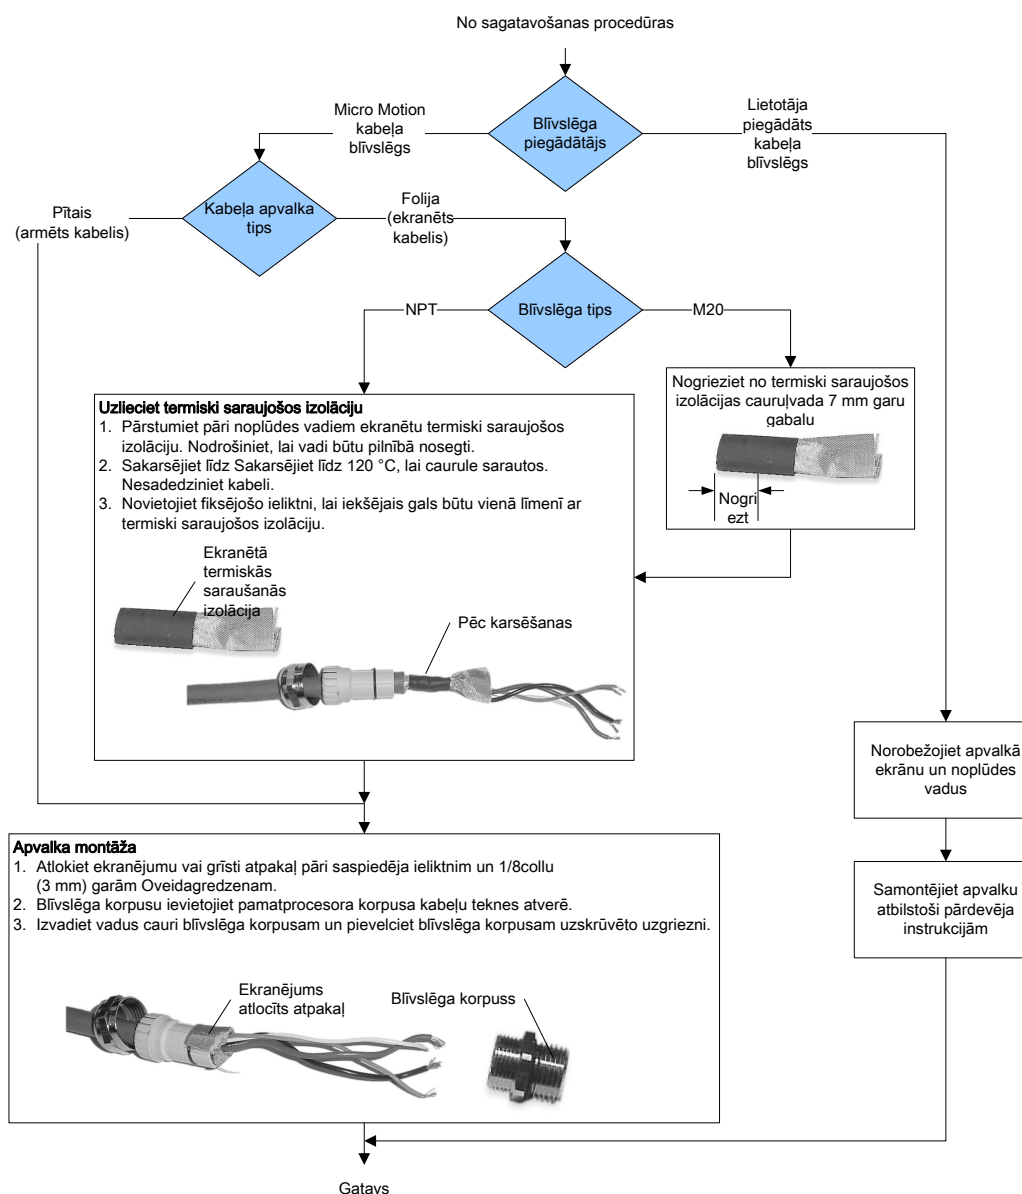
No sagatavošanas procedūras

Blīvslēga piegādātājs

Micro Motion kabeļa blīvslēgs

Lietotāja piegādāts kabeļa blīvslēgs

Kabeļa apvalka tips

Pītais (armēts kabelis)

Folija (ekranēts kabelis)

Blīvslēga tips

NPT

M20

Nogrieziet no termiski saraujošos izolācijas cauruļvada 7 mm garu gabalu

Nogriezt

Uzlieciet termiski saraujošos izolāciju
1. Pārstumiet pāri noplūdes vadiem ekranētu termiski saraujošos izolāciju. Nodrošiniet, lai vadi būtu pilnībā nosegti.
2. Sakarsējiet līdz Sakarsējiet līdz 120 °C, lai caurule sarautos. Nesadedziniet kabeli.
3. Novietojiet fiksējošo ieliktni, lai iekšējais gals būtu vienā līmenī ar termiski saraujošos izolāciju.

Ekranētā termiskās saraušanās izolācija

Pēc karsēšanas

Norobežojiet apvalkā ekrānu un noplūdes vadus

Samontējiet apvalku atbilstoši pārdevēja instrukcijām

Apvalka montāža
1. Atlokiet ekranējumu vai grīsti atpakaļ pāri saspiedēja ieliktnim un 1/8collu (3 mm) garām Oveidagredzenam.
2. Blīvslēga korpusu ievietojiet pamatprocesora korpusa kabeļu teknes atverē.
3. Izvadiet vadus cauri blīvslēga korpusam un pievelciet blīvslēga korpusam uzskrūvēto uzgriezni.

Ekranējums atlocīts atpakaļ

Blīvslēga korpuss

Gatavs